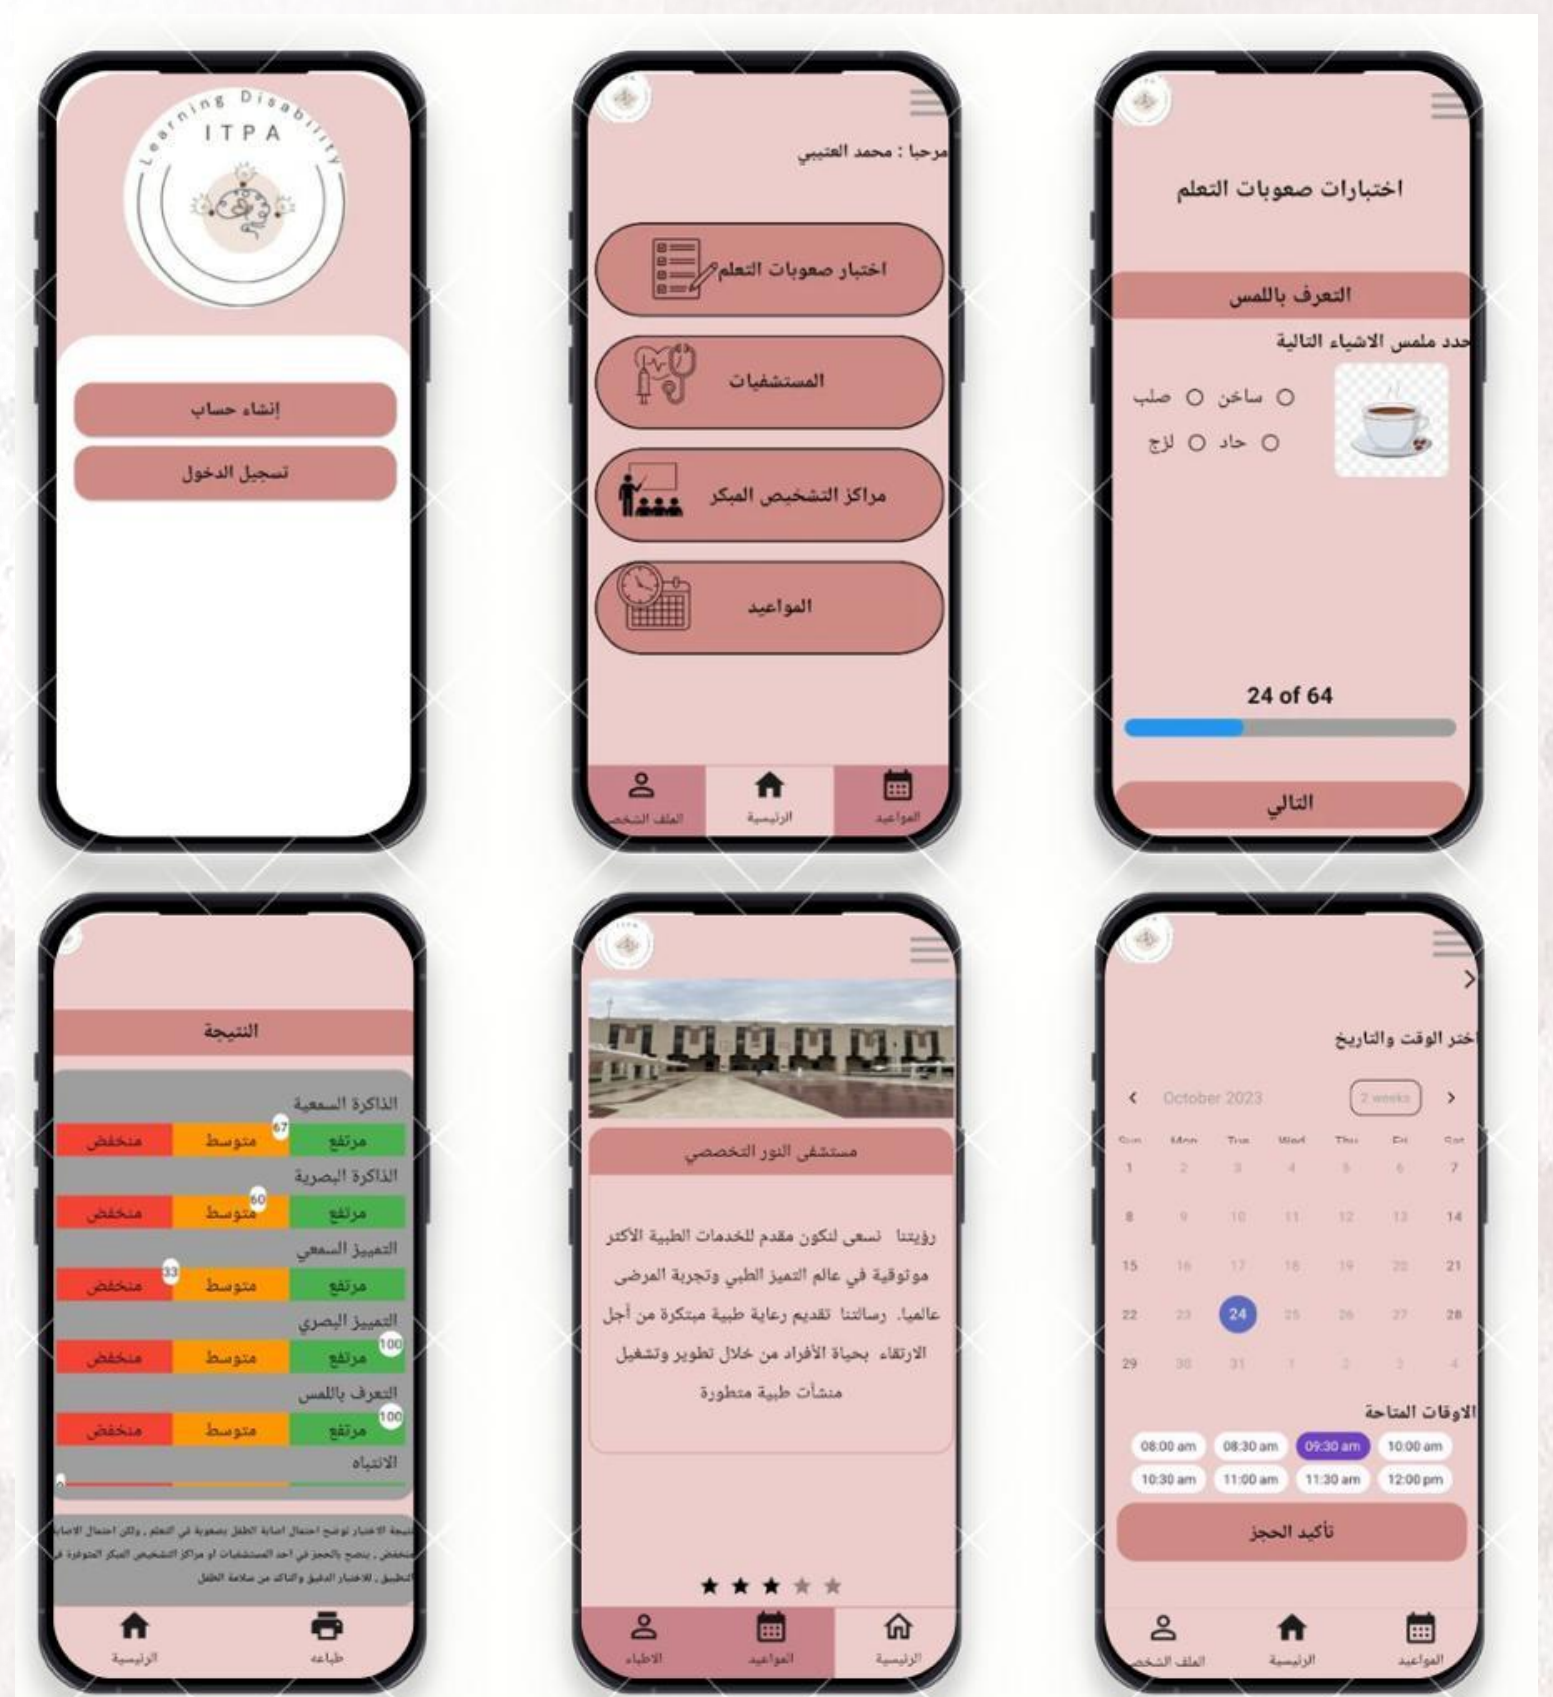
Learning Disability
ITPA

إنشاء حساب
تسجيل الدخول

مرحبا : محمد العتيبي
اختبار صعوبات التعلم
المستشفيات
مراكز التشخيص المبكر
المواعيد
الملف الشخصي
الرئيسية
المواعيد

اختبارات صعوبات التعلم
التعرف باللمس
حدد ملمس الاشياء التالية
ساخن
صلب
حاد
لزج
24 of 64
التالي

النتيجة
الذاكرة السمعية
مرتفع 67 متوسط منخفض
الذاكرة البصرية
مرتفع 60 متوسط منخفض
التمييز السمعي
مرتفع متوسط 33 منخفض
التمييز البصري
100 مرتفع متوسط منخفض
التعرف باللمس
100 مرتفع متوسط منخفض
الانتباه
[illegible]
الرئيسية
طباعه

مستشفى النور التخصصي
رؤيتنا نسعى لنكون مقدم للخدمات الطبية الأكثر موثوقية في عالم التميز الطبي وتجربة المرضى عالميا. رسالتنا تقديم رعاية طبية مبتكرة من أجل الارتقاء بحياة الأفراد من خلال تطوير وتشغيل منشآت طبية متطورة
الاطباء
المواعيد
الرئيسية

اختر الوقت والتاريخ
October 2023
2 weeks
Sun Mon Tue Wed Thu Fri Sat
1 2 3 4 5 6 7
8 9 10 11 12 13 14
15 16 17 18 19 20 21
22 23 24 25 26 27 28
29 30 31 1 2 3 4
الاوقات المتاحة
08:00 am 08:30 am 09:30 am 10:00 am
10:30 am 11:00 am 11:30 am 12:00 pm
تأكيد الحجز
الملف الشخصي
الرئيسية
المواعيد